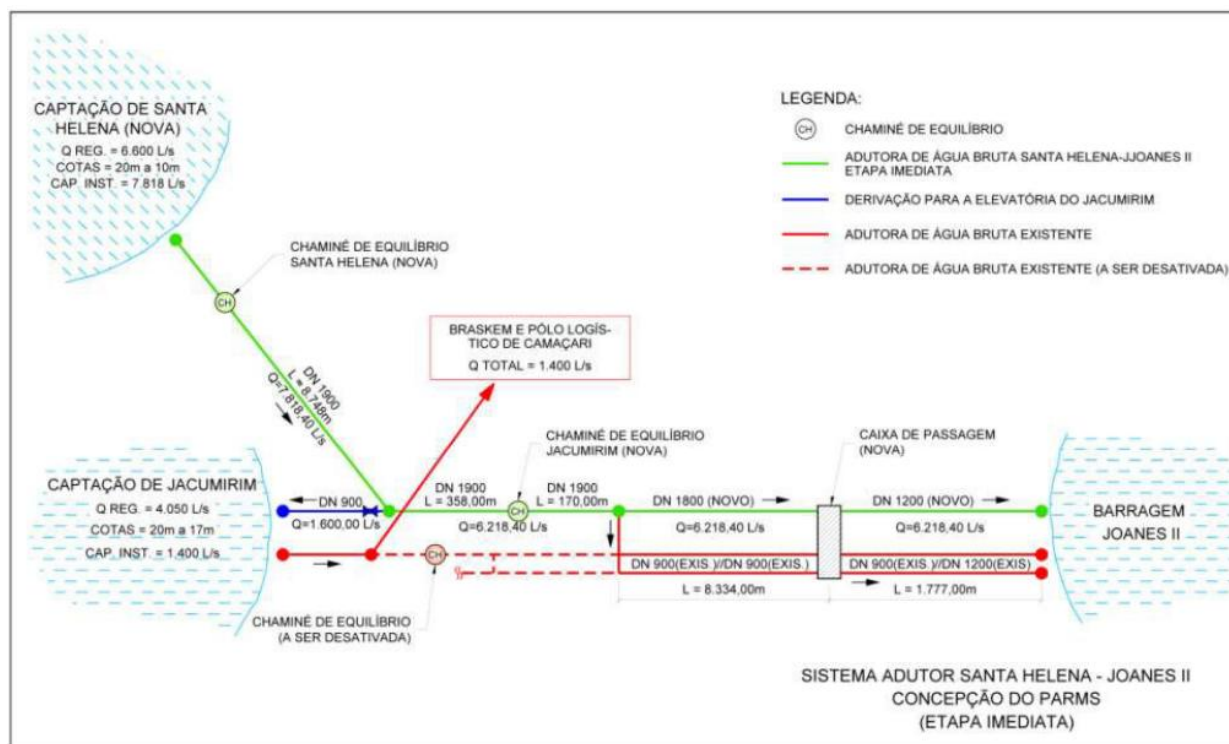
CAPTAÇÃO DE SANTA HELENA (NOVA)
Q REG. = 6.600 L/s
COTAS = 20m a 10m
CAP. INST. = 7.818 L/s

LEGENDA:
CH CHAMINÉ DE EQUILÍBRIO
ADUTORA DE ÁGUA BRUTA SANTA HELENA-JJOANES II ETAPA IMEDIATA
DERIVAÇÃO PARA A ELEVATÓRIA DO JACUMIRIM
ADUTORA DE ÁGUA BRUTA EXISTENTE
ADUTORA DE ÁGUA BRUTA EXISTENTE (A SER DESATIVADA)

CHAMINÉ DE EQUILÍBRIO SANTA HELENA (NOVA)

CH

BRASKEM E PÓLO LOGÍSTICO DE CAMAÇARI
Q TOTAL = 1.400 L/s

DN 1900
L = 8.748m
Q=7.818,40 L/s

CHAMINÉ DE EQUILÍBRIO JACUMIRIM (NOVA)

CAIXA DE PASSAGEM (NOVA)

CAPTAÇÃO DE JACUMIRIM
Q REG. = 4.050 L/s
COTAS = 20m a 17m
CAP. INST. = 1.400 L/s

DN 900
Q=1.600,00 L/s

DN 1900
L = 358,00m

CH

DN 1900
L = 170,00m

Q=6.218,40 L/s

DN 1800 (NOVO)
Q=6.218,40 L/s

DN 1200 (NOVO)
Q=6.218,40 L/s

BARRAGEM JOANES II

CH

DN 900(EXIS.)//DN 900(EXIS.)
DN 900(EXIS.)//DN 1200(EXIS)

L = 8.334,00m
L = 1.777,00m

CHAMINÉ DE EQUILÍBRIO (A SER DESATIVADA)

SISTEMA ADUTOR SANTA HELENA - JOANES II
CONCEPÇÃO DO PARMS
(ETAPA IMEDIATA)